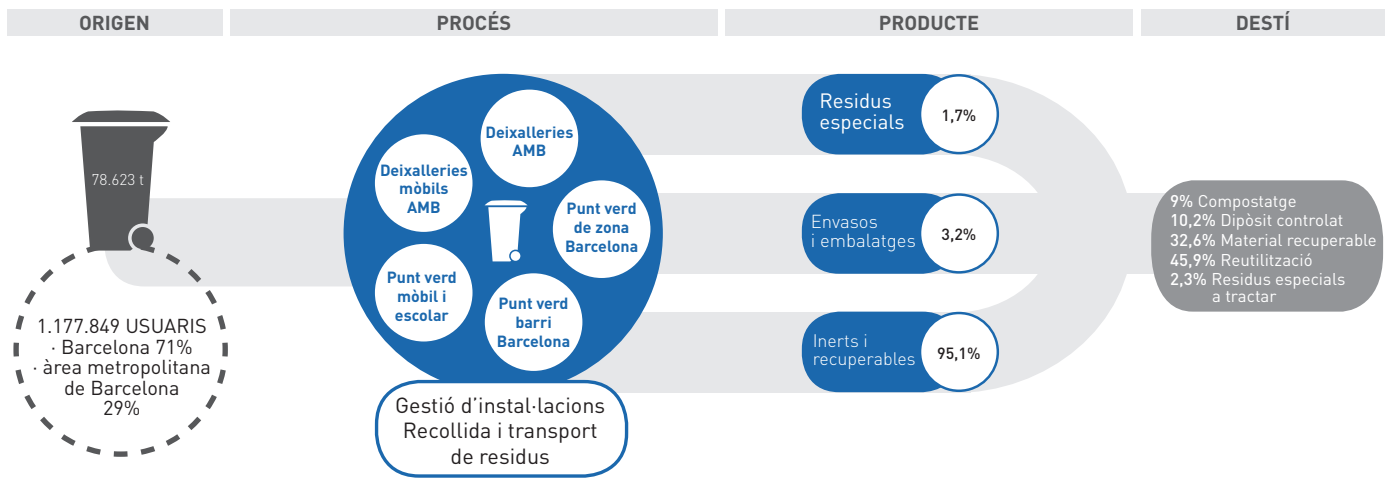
ORIGEN

PROCÉS

PRODUCTE

DESTÍ

78.623 t

1.177.849 USUARIS
· Barcelona 71%
· àrea metropolitana de Barcelona 29%

Deixalleries AMB

Deixalleries mòbils AMB

Punt verd de zona Barcelona

Punt verd mòbil i escolar

Punt verd barri Barcelona

Gestió d'instal·lacions
Recollida i transport de residus

Residus especials 1,7%

Envasos i embalatges 3,2%

Inerts i recuperables 95,1%

9% Compostatge
10,2% Dipòsit controlat
32,6% Material recuperable
45,9% Reutilització
2,3% Residus especials a tractar